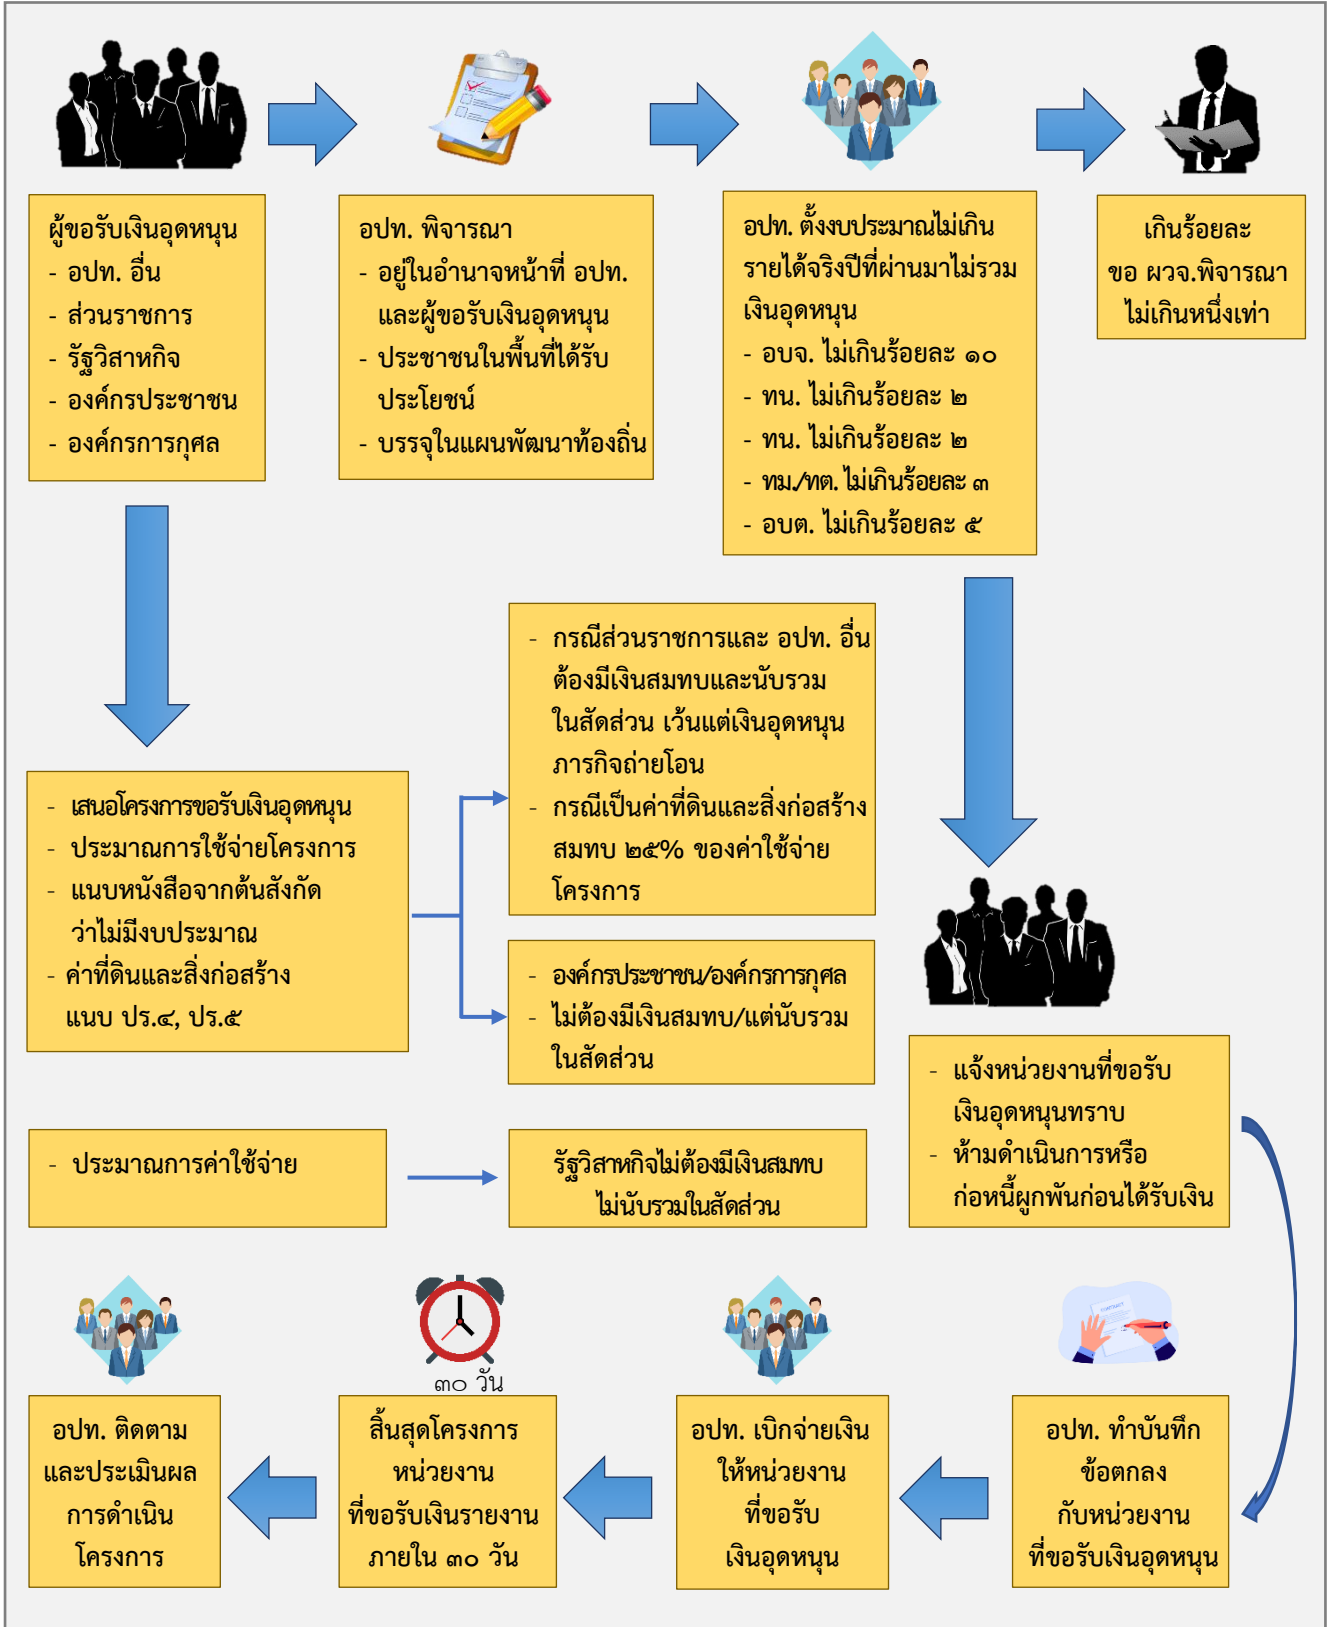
ผู้ขอรับเงินอุดหนุน
- อปท. อื่น
- ส่วนราชการ
- รัฐวิสาหกิจ
- องค์กรประชาชน
- องค์กรการกุศล

อปท. พิจารณา
- อยู่ในอำนาจหน้าที่ อปท. และผู้ขอรับเงินอุดหนุน
- ประชาชนในพื้นที่ได้รับประโยชน์
- บรรจุในแผนพัฒนาท้องถิ่น

อปท. ตั้งงบประมาณไม่เกินรายได้จริงปีที่ผ่านมาไม่รวมเงินอุดหนุน
- อบจ. ไม่เกินร้อยละ ๑๐
- ทน. ไม่เกินร้อยละ ๒
- ทน. ไม่เกินร้อยละ ๒
- ทม./ทต. ไม่เกินร้อยละ ๓
- อบต. ไม่เกินร้อยละ ๕

เกินร้อยละ
ขอ ผวจ.พิจารณา
ไม่เกินหนึ่งเท่า

- กรณีส่วนราชการและ อปท. อื่น ต้องมีเงินสมทบและนับรวมในสัดส่วน เว้นแต่เงินอุดหนุนภารกิจถ่ายโอน
- กรณีเป็นค่าที่ดินและสิ่งก่อสร้าง สมทบ ๒๕% ของค่าใช้จ่ายโครงการ

- เสนอโครงการขอรับเงินอุดหนุน
- ประมาณการใช้จ่ายโครงการ
- แนบหนังสือจากต้นสังกัดว่าไม่มีงบประมาณ
- ค่าที่ดินและสิ่งก่อสร้าง แนบ ปร.๔, ปร.๕

- องค์กรประชาชน/องค์กรการกุศล
- ไม่ต้องมีเงินสมทบ/แต่นับรวมในสัดส่วน

- แจ้งหน่วยงานที่ขอรับเงินอุดหนุนทราบ
- ห้ามดำเนินการหรือก่อหนี้ผูกพันก่อนได้รับเงิน

- ประมาณการค่าใช้จ่าย

รัฐวิสาหกิจไม่ต้องมีเงินสมทบ
ไม่นับรวมในสัดส่วน

๓๐ วัน

อปท. ติดตามและประเมินผลการดำเนินโครงการ

สิ้นสุดโครงการ หน่วยงานที่ขอรับเงินรายงานภายใน ๓๐ วัน

อปท. เบิกจ่ายเงินให้หน่วยงานที่ขอรับเงินอุดหนุน

อปท. ทำบันทึกข้อตกลงกับหน่วยงานที่ขอรับเงินอุดหนุน